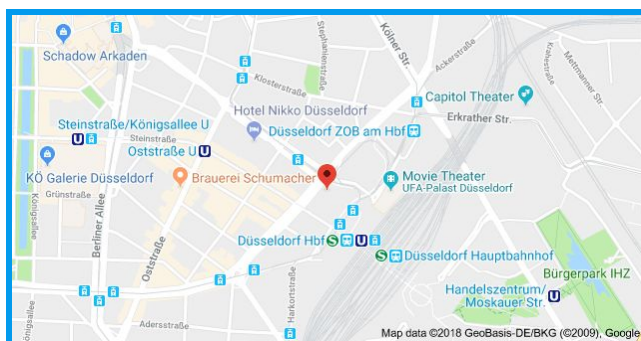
Schadow Arkaden

Stephanienstraße

Kölner Str.

Ackerstraße

Kasernenstraße

Mettmanner Str.

Klosterstraße

Hotel Nikko Düsseldorf

Capitol Theater

Erkrather Str.

Steinstraße/Königsallee U

Steinstraße

Düsseldorf ZOB am Hbf

Oststraße U

KÖ Galerie Düsseldorf

Grünstraße

Königsallee

Brauerei Schumacher

Movie Theater
UFA-Palast Düsseldorf

Berliner Allee

Oststraße

Düsseldorf Hbf

Düsseldorf Hauptbahnhof

Bürgerpark IHZ

Harkortstraße

Handelszentrum/
Moskauer Str.

Adersstraße

Map data ©2018 GeoBasis-DE/BKG (©2009), Google